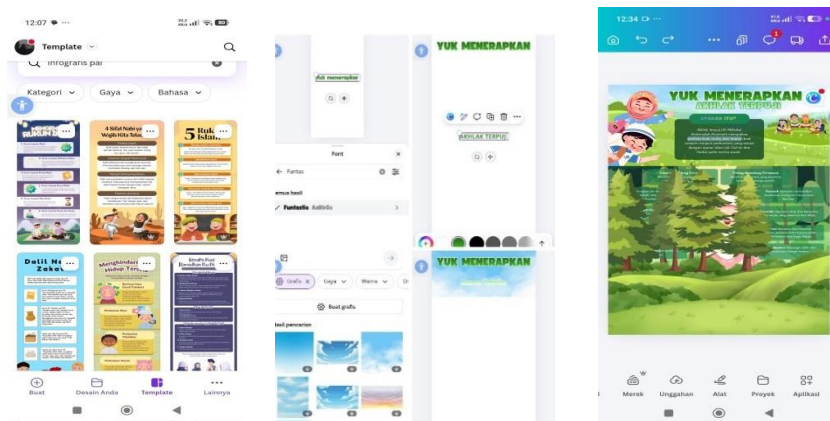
12:07

Template

infografis pai

Kategori
Gaya
Bahasa

4 Sifat Nabi yang Wajib Kita Teladani

5 Rukun Islam

Dalil Nenek Zakat

Menghindari Hidup Tercela

Buat
Desain Anda
Template
Lainnya

Aki menerapkan

YUK MENERAPKAN

AKHLAK TERPUJI

Font

Fantas

Semua hasil

Fantastic Artistic

YUK MENERAPKAN

Grafis
Gaya
Warna

Buat grafis

Hasil pencarian

12:34

YUK MENERAPKAN
AKHLAK TERPUJI

Merek
Unggahan
Alat
Proyek
Aplikasi